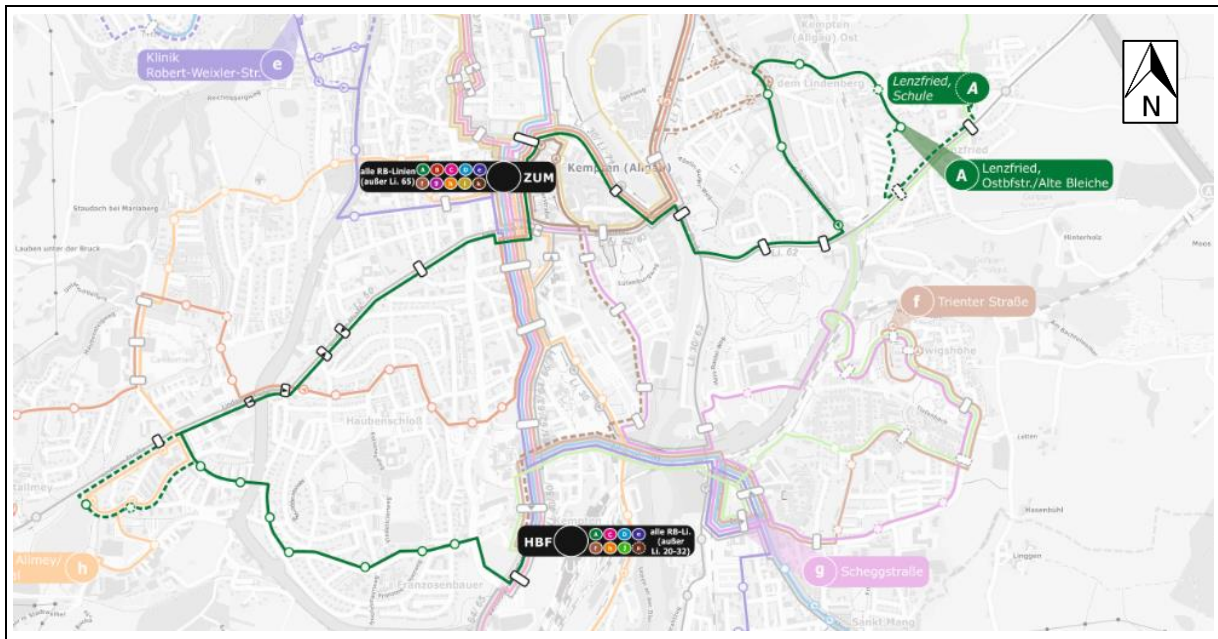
Klinik Robert-Weixler-Str. e

Lenzfried, Schule A

A Lenzfried, Ostbfstr./Alte Bleiche

N

alle RB-Linien (außer Li. 65) A B C D E F G H I K ZUM

Kempten (Allgäu)

Kempten (Allgäu) Ost

Lenzfried

f Trienter Straße

Haubenschloß

Staudach bei Mariaberg

Lauben unter der Bruck

Li. 62

Allmey/ h

HBF A B C D E F G H I K alle RB-Li. (außer Li. 20-32)

Franzosenbauer

g Scheggstraße

Ludwigshöhe

Hinterholz

Leupolz

Hasenbühl

Linggen

Sankt Mang